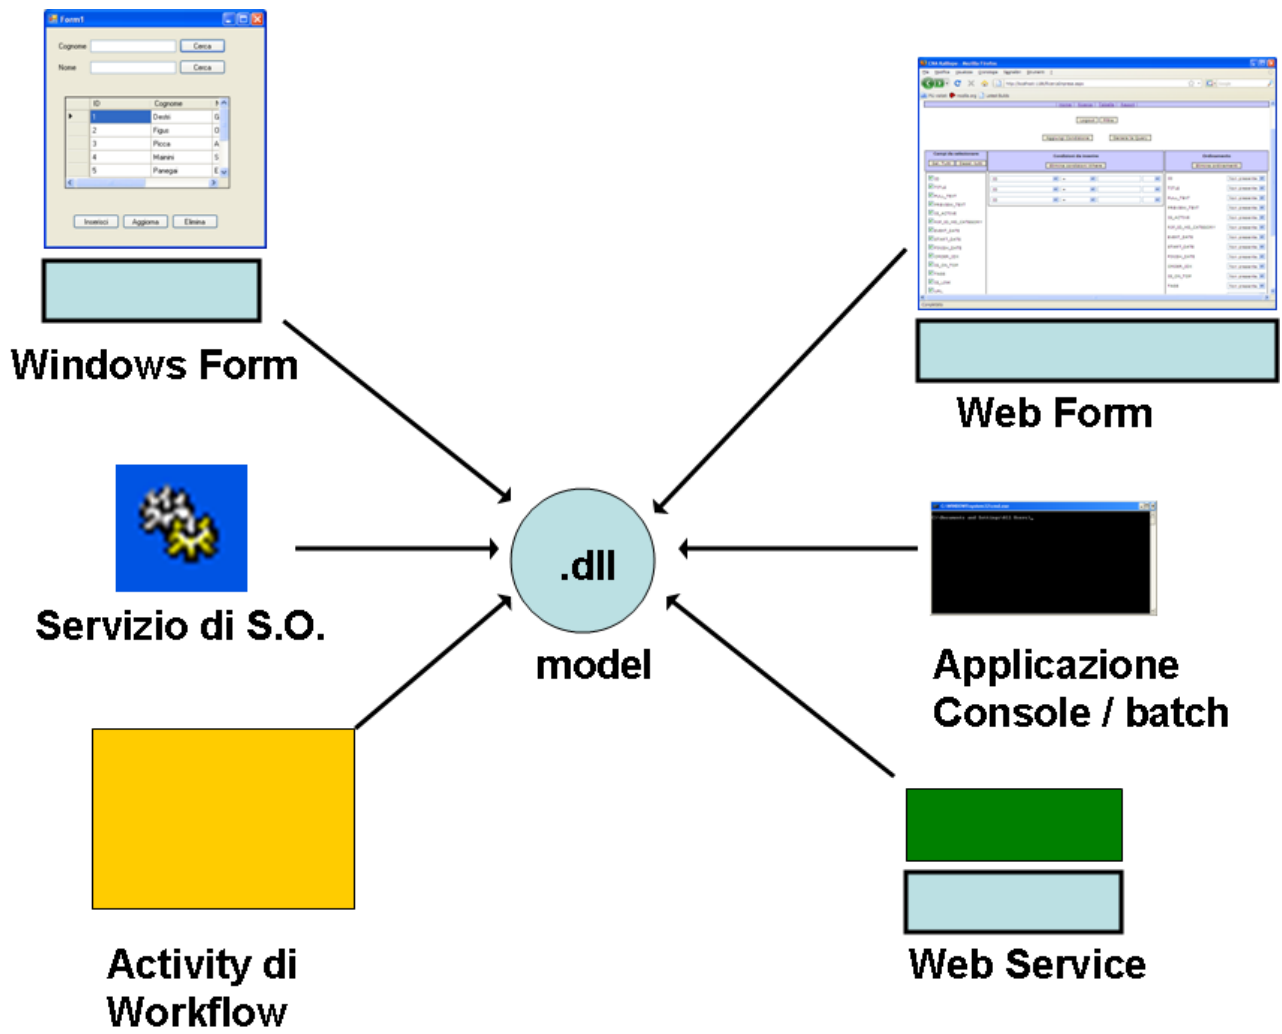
Form1

Cognome Cerca

Nome Cerca

| | ID | Cognome | |
|---|---|---|---|
| ▶ | 1 | Destri | G |
| | 2 | Figus | O |
| | 3 | Picca | A |
| | 4 | Mainini | S |
| | 5 | Panega | E |

Inserisci Aggiorna Elimina

Windows Form

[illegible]

Web Form

Servizio di S.O.

.dll

model

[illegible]

Applicazione Console / batch

Activity di Workflow

Web Service